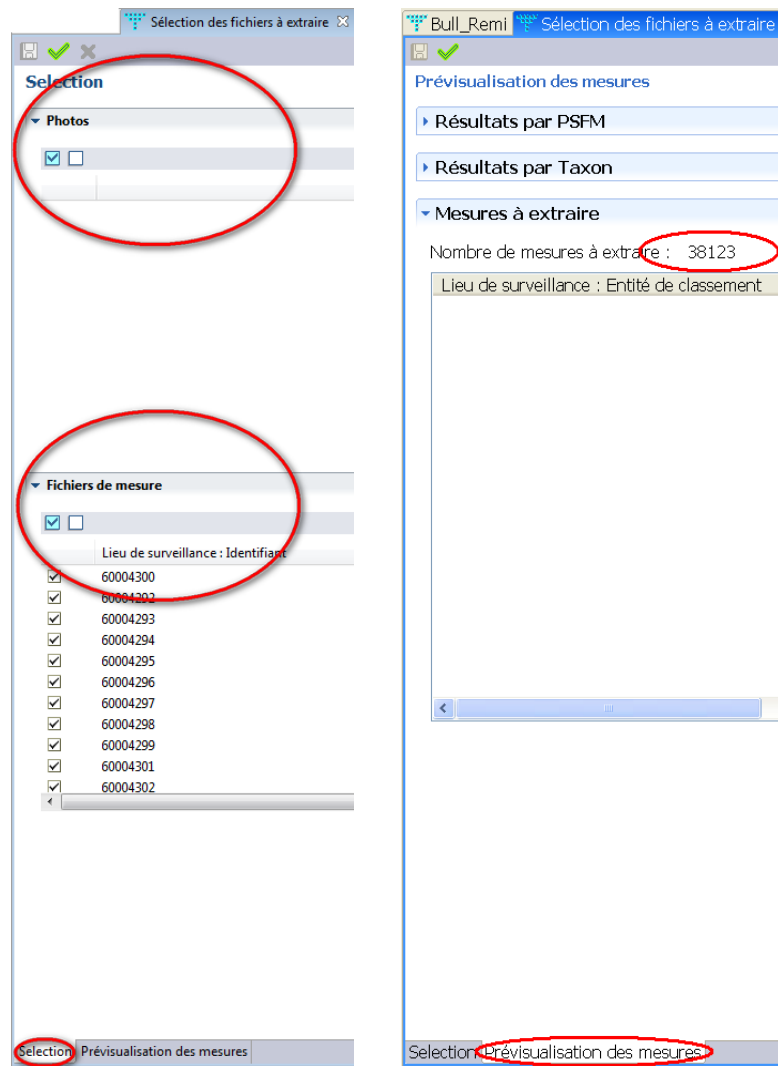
Sélection des fichiers à extraire

Selection

Photos

Fichiers de mesure

Lieu de surveillance : Identifiant

60004300
60004292
60004293
60004294
60004295
60004296
60004297
60004298
60004299
60004301
60004302

Selection Prévisualisation des mesures

Bull_Remi Sélection des fichiers à extraire

Prévisualisation des mesures

Résultats par PSFM

Résultats par Taxon

Mesures à extraire

Nombre de mesures à extraire : 38123

Lieu de surveillance : Entité de classement

Selection Prévisualisation des mesures